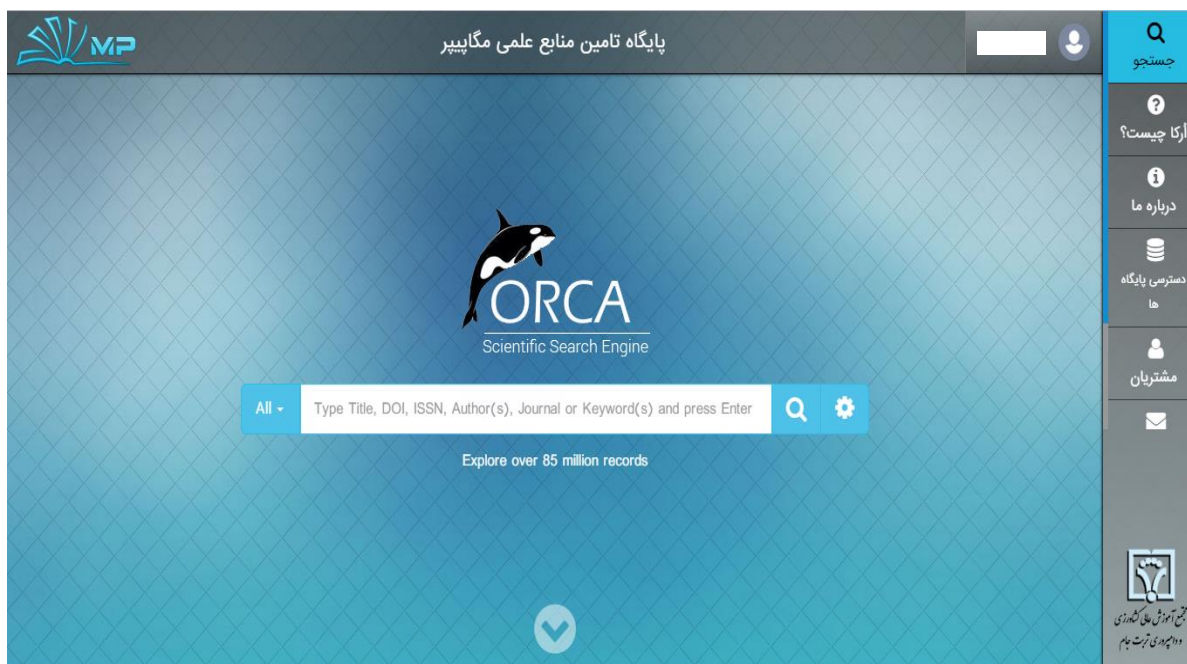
MP

پایگاه تامین منابع علمی مگاپیپر

جستجو

آرکا چیست؟

درباره ما

دسترسی پایگاه ها

مشتریان

ORCA
Scientific Search Engine

All

Type Title, DOI, ISSN, Author(s), Journal or Keyword(s) and press Enter

Explore over 85 million records

مجتمع آموزش عالی کشاورزی و دامپروری تربت جام